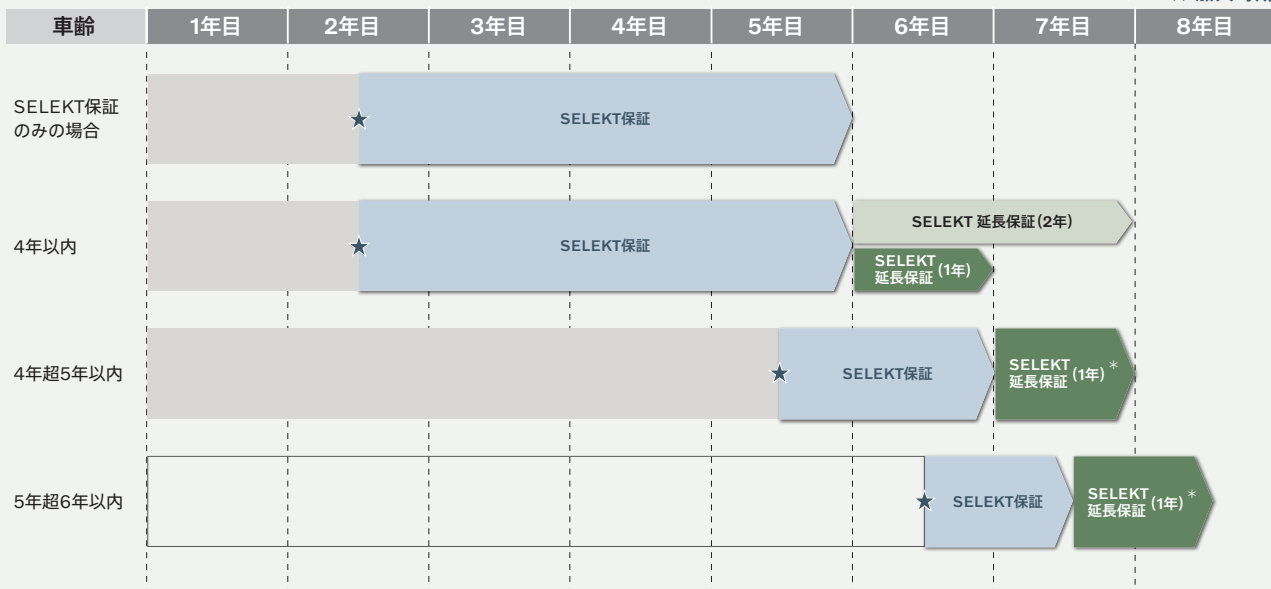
| 車齢 | 1年目 | 2年目 | 3年目 | 4年目 | 5年目 | 6年目 | 7年目 | 8年目 |
|---|---|---|---|---|---|---|---|---|

SELEKT保証のみの場合
★ SELEKT保証

4年以内
★ SELEKT保証
SELEKT 延長保証(2年)
SELEKT 延長保証(1年)

4年超5年以内
★ SELEKT保証
SELEKT 延長保証(1年)*

5年超6年以内
★ SELEKT保証
SELEKT 延長保証(1年)*